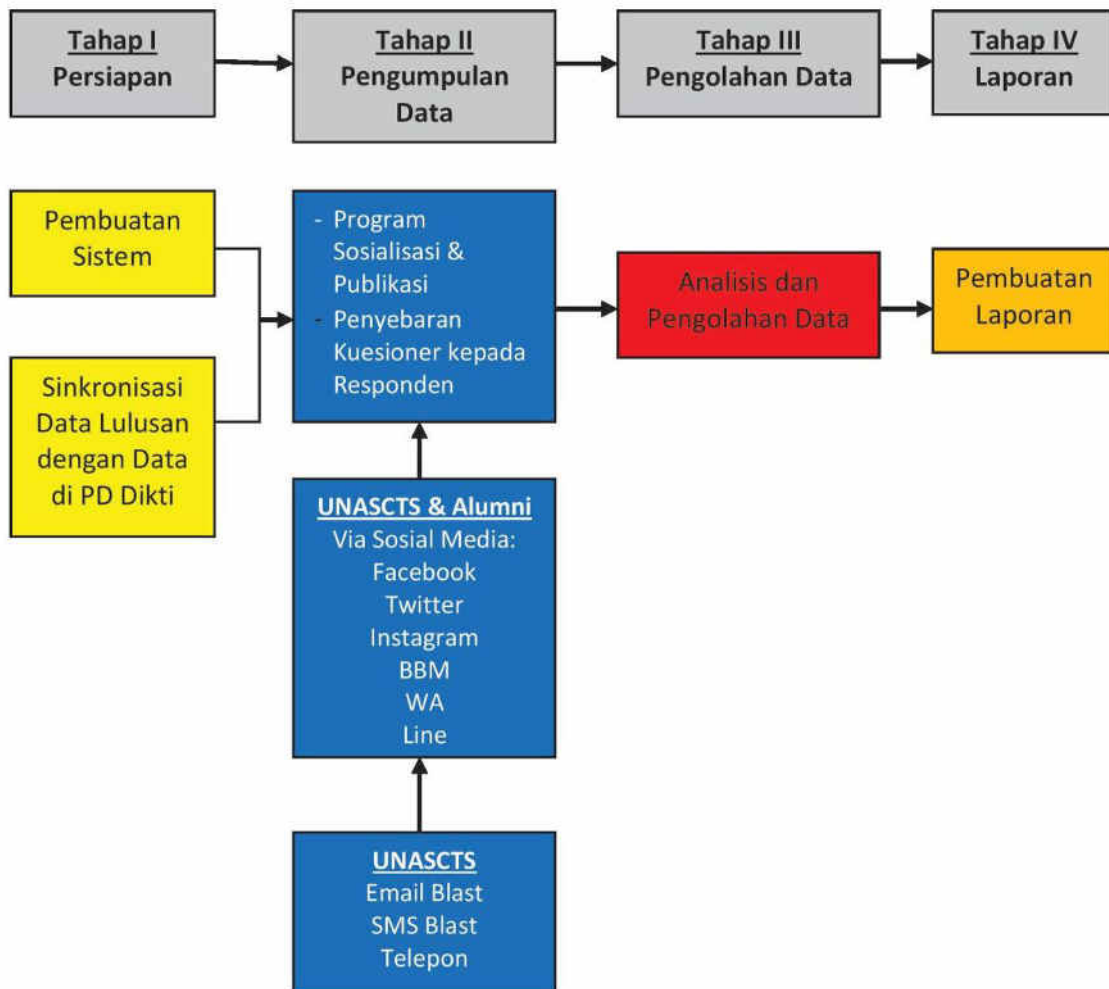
Tahap I
Persiapan

Tahap II
Pengumpulan Data

Tahap III
Pengolahan Data

Tahap IV
Laporan

Pembuatan Sistem

Sinkronisasi Data Lulusan dengan Data di PD Dikti

- Program Sosialisasi & Publikasi
- Penyebaran Kuesioner kepada Responden

Analisis dan Pengolahan Data

Pembuatan Laporan

UNASCTS & Alumni
Via Sosial Media:
Facebook
Twitter
Instagram
BBM
WA
Line

UNASCTS
Email Blast
SMS Blast
Telepon